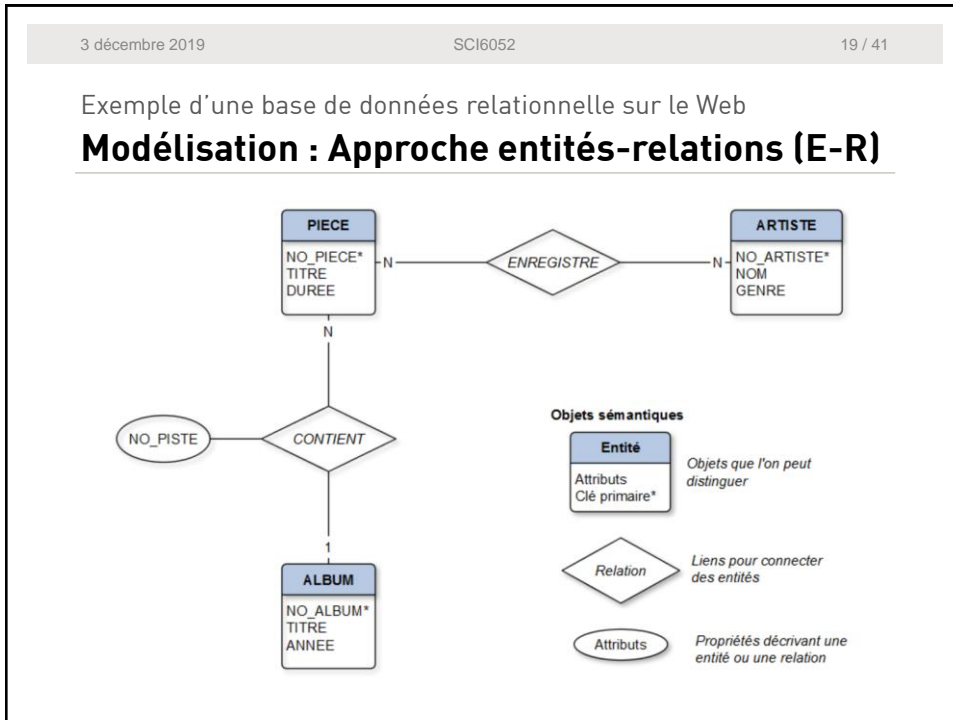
3 décembre 2019 SCI6052 19 / 41

Exemple d'une base de données relationnelle sur le Web

**Modélisation : Approche entités-relations (E-R)**

PIECE
NO_PIECE*
TITRE
DUREE

N

ENREGISTRE

N

ARTISTE
NO_ARTISTE*
NOM
GENRE

N

NO_PISTE

CONTIENT

1

ALBUM
NO_ALBUM*
TITRE
ANNEE

Objets sémantiques

Entité
Attributs
Clé primaire*

Objets que l'on peut distinguer

Relation

Liens pour connecter des entités

Attributs

Propriétés décrivant une entité ou une relation